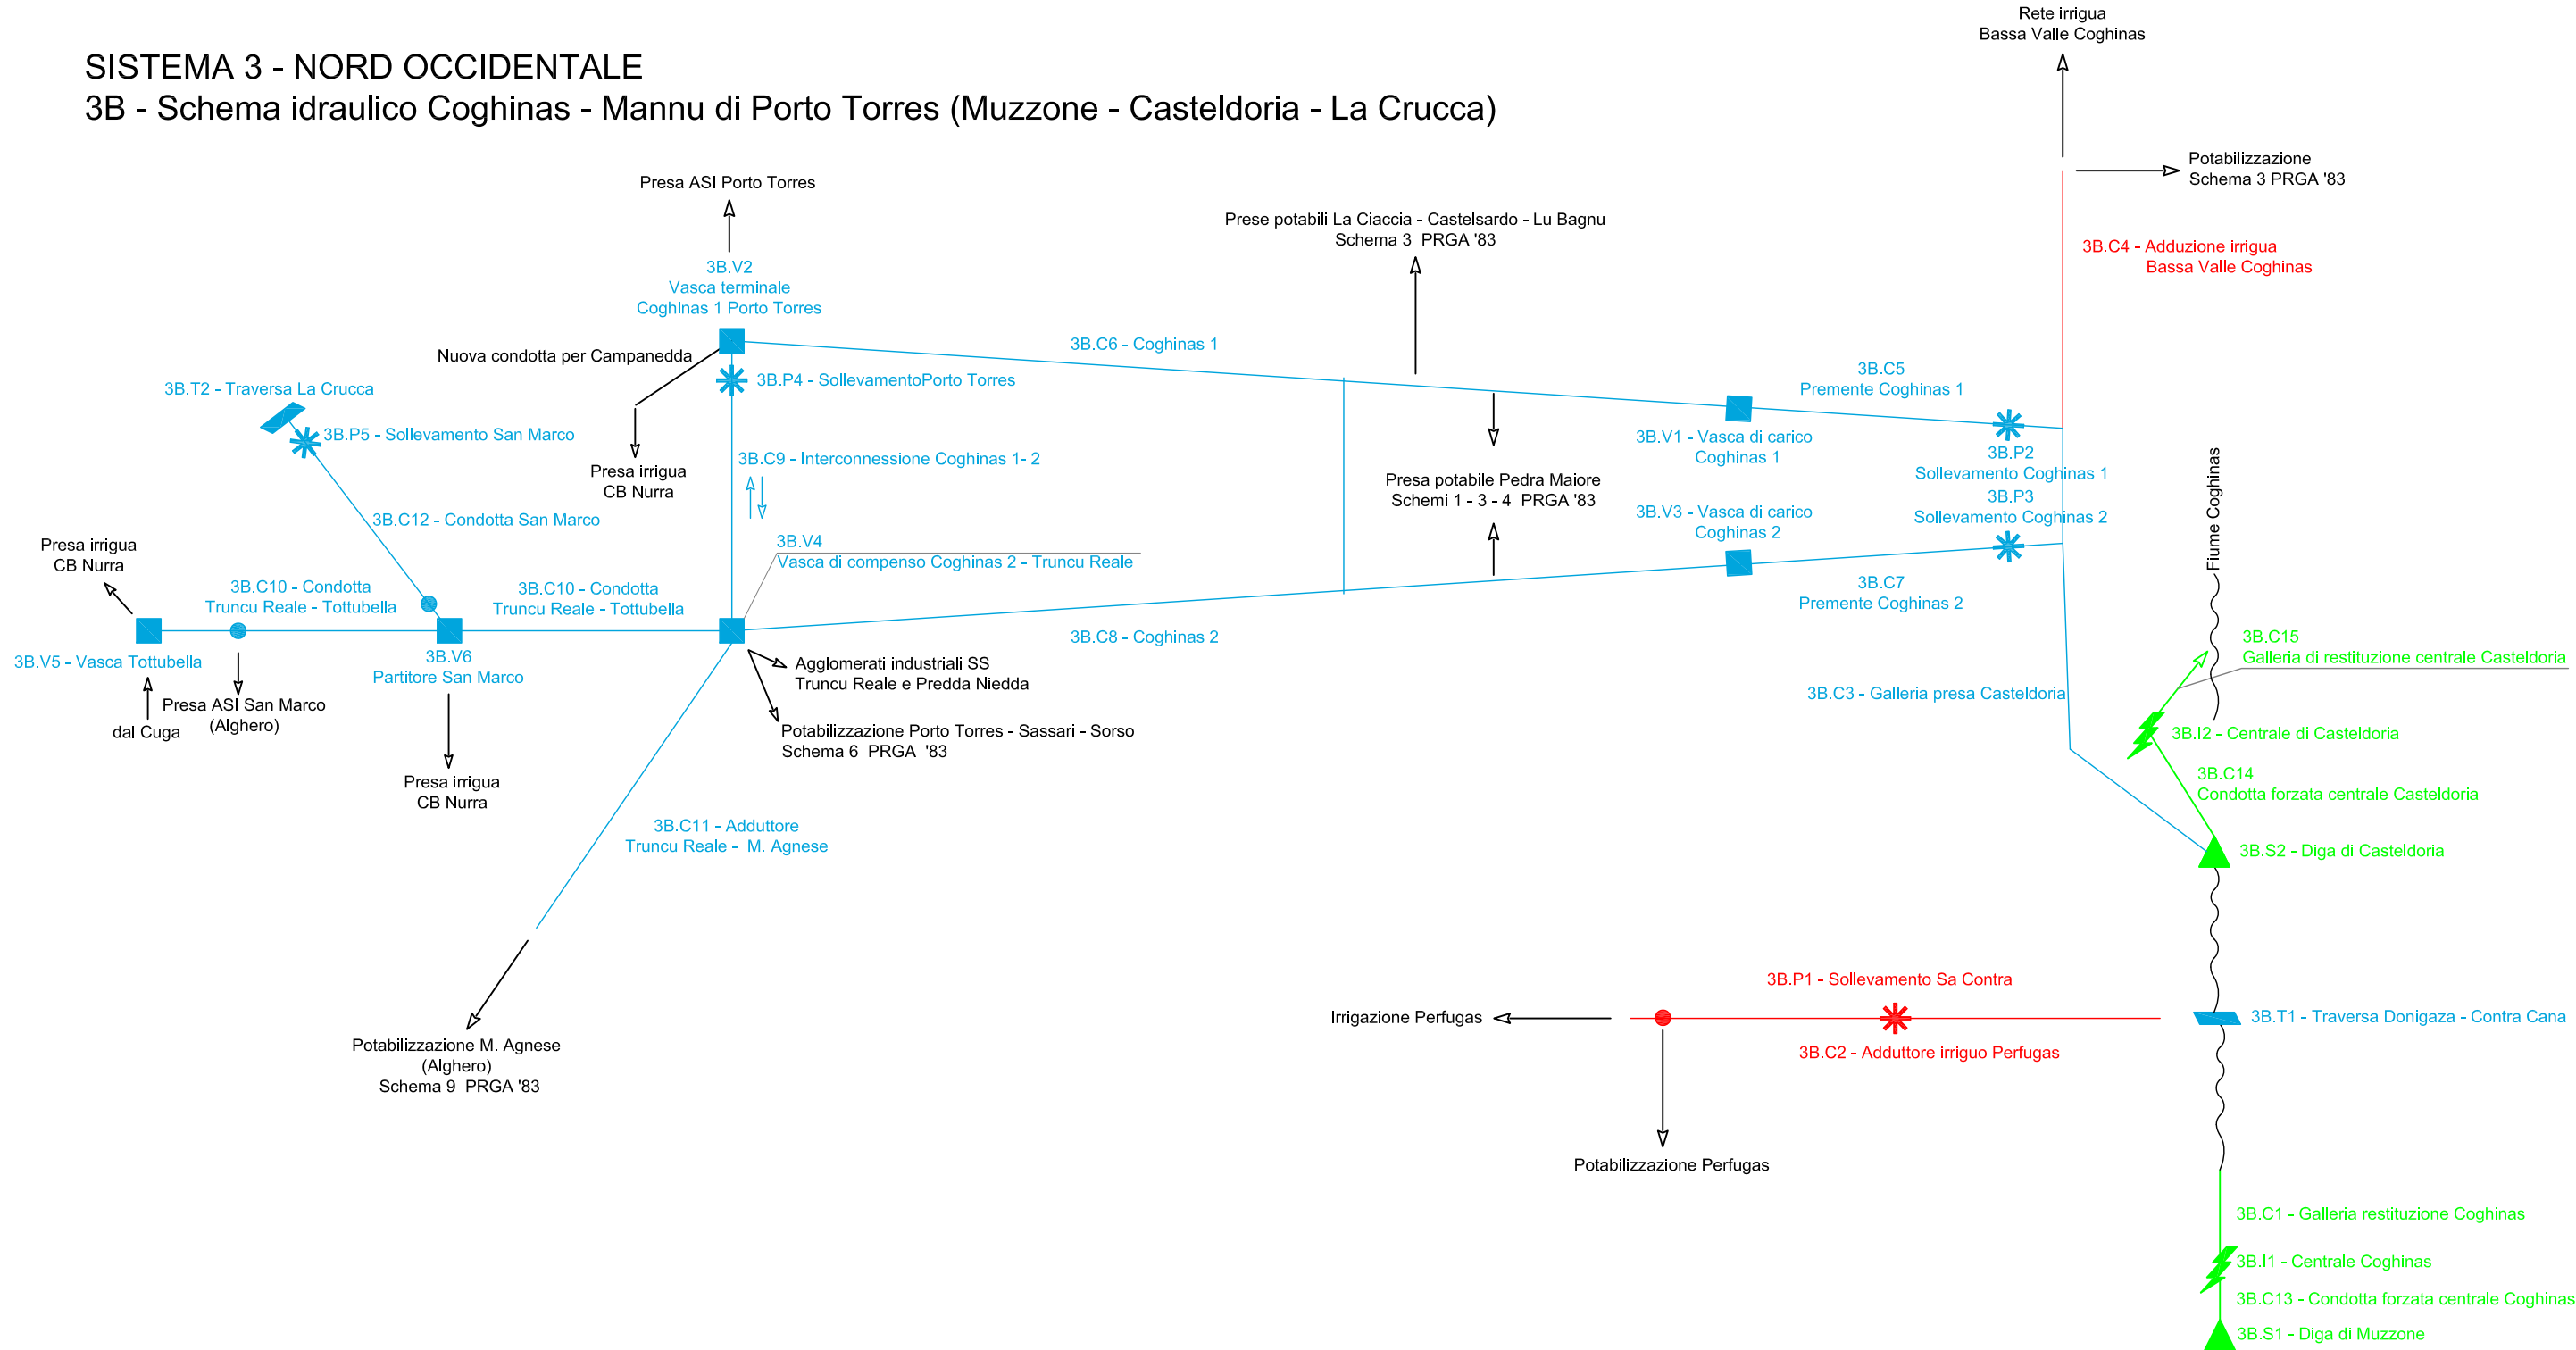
SISTEMA 3 - NORD OCCIDENTALE
3B - Schema idraulico Coghinas - Mannu di Porto Torres (Muzzone - Casteldoria - La Crucca)

Rete irrigua
Bassa Valle Coghinas

Potabilizzazione
Schema 3 PRGA '83

3B.C4 - Adduzione irrigua
Bassa Valle Coghinas

Presa ASI Porto Torres

Prese potabili La Ciaccia - Castelsardo - Lu Bagnu
Schema 3 PRGA '83

3B.V2
Vasca terminale
Coghinas 1 Porto Torres

3B.C6 - Coghinas 1

Nuova condotta per Campanedda

3B.P4 - SollevamentoPorto Torres

3B.C5
Premente Coghinas 1

3B.T2 - Traversa La Crucca

3B.P5 - Sollevamento San Marco

3B.V1 - Vasca di carico
Coghinas 1

3B.P2
Sollevamento Coghinas 1

Presa irrigua
CB Nurra

3B.C9 - Interconnessione Coghinas 1- 2

Presa potabile Pedra Maiore
Schemi 1 - 3 - 4 PRGA '83

3B.P3
Sollevamento Coghinas 2

3B.V3 - Vasca di carico
Coghinas 2

Fiume Coghinas

3B.C12 - Condotta San Marco

Presa irrigua
CB Nurra

3B.V4
Vasca di compenso Coghinas 2 - Truncu Reale

3B.C7
Premente Coghinas 2

3B.C10 - Condotta
Truncu Reale - Tottubella

3B.C10 - Condotta
Truncu Reale - Tottubella

3B.C8 - Coghinas 2

3B.C15
Galleria di restituzione centrale Casteldoria

3B.V5 - Vasca Tottubella

3B.V6
Partitore San Marco

Agglomerati industriali SS
Truncu Reale e Predda Niedda

3B.C3 - Galleria presa Casteldoria

Presa ASI San Marco
(Alghero)

dal Cuga

Potabilizzazione Porto Torres - Sassari - Sorso
Schema 6 PRGA '83

3B.I2 - Centrale di Casteldoria

Presa irrigua
CB Nurra

3B.C14
Condotta forzata centrale Casteldoria

3B.C11 - Adduttore
Truncu Reale - M. Agnese

3B.S2 - Diga di Casteldoria

3B.P1 - Sollevamento Sa Contra

Irrigazione Perfugas

3B.T1 - Traversa Donigaza - Contra Cana

3B.C2 - Adduttore irriguo Perfugas

Potabilizzazione M. Agnese
(Alghero)
Schema 9 PRGA '83

Potabilizzazione Perfugas

3B.C1 - Galleria restituzione Coghinas

3B.I1 - Centrale Coghinas

3B.C13 - Condotta forzata centrale Coghinas

3B.S1 - Diga di Muzzone